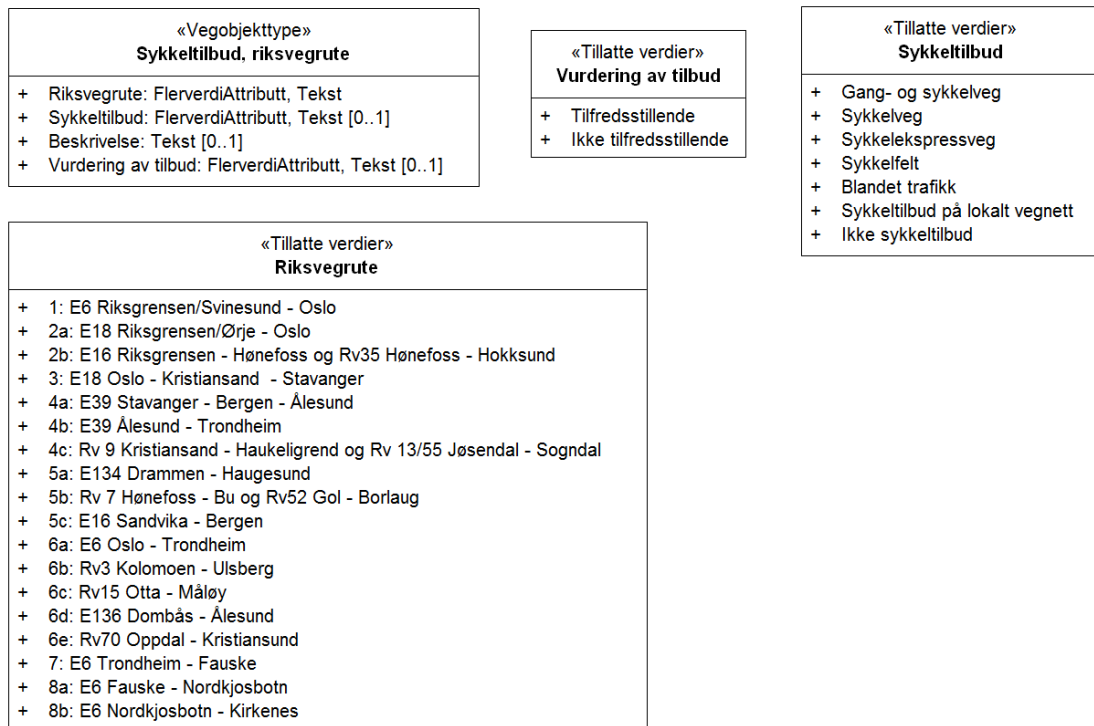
«Vegobjekttype»
**Sykkeltilbud, riksvegrute**

+ Riksvegrute: FlerverdiAttributt, Tekst
+ Sykkeltilbud: FlerverdiAttributt, Tekst [0..1]
+ Beskrivelse: Tekst [0..1]
+ Vurdering av tilbud: FlerverdiAttributt, Tekst [0..1]

«Tillatte verdier»
**Vurdering av tilbud**

+ Tilfredsstillende
+ Ikke tilfredsstillende

«Tillatte verdier»
**Sykkeltilbud**

+ Gang- og sykkelveg
+ Sykkelveg
+ Sykkelekspressveg
+ Sykkelfelt
+ Blandet trafikk
+ Sykkeltilbud på lokalt vegnett
+ Ikke sykkeltilbud

«Tillatte verdier»
**Riksvegrute**

+ 1: E6 Riksgrensen/Svinesund - Oslo
+ 2a: E18 Riksgrensen/Ørje - Oslo
+ 2b: E16 Riksgrensen - Hønefoss og Rv35 Hønefoss - Hokksund
+ 3: E18 Oslo - Kristiansand - Stavanger
+ 4a: E39 Stavanger - Bergen - Ålesund
+ 4b: E39 Ålesund - Trondheim
+ 4c: Rv 9 Kristiansand - Haukeligrend og Rv 13/55 Jøsendal - Sogndal
+ 5a: E134 Drammen - Haugesund
+ 5b: Rv 7 Hønefoss - Bu og Rv52 Gol - Borlaug
+ 5c: E16 Sandvika - Bergen
+ 6a: E6 Oslo - Trondheim
+ 6b: Rv3 Kolomoen - Ulsberg
+ 6c: Rv15 Otta - Måløy
+ 6d: E136 Dombås - Ålesund
+ 6e: Rv70 Oppdal - Kristiansund
+ 7: E6 Trondheim - Fauske
+ 8a: E6 Fauske - Nordkjosbotn
+ 8b: E6 Nordkjosbotn - Kirkenes